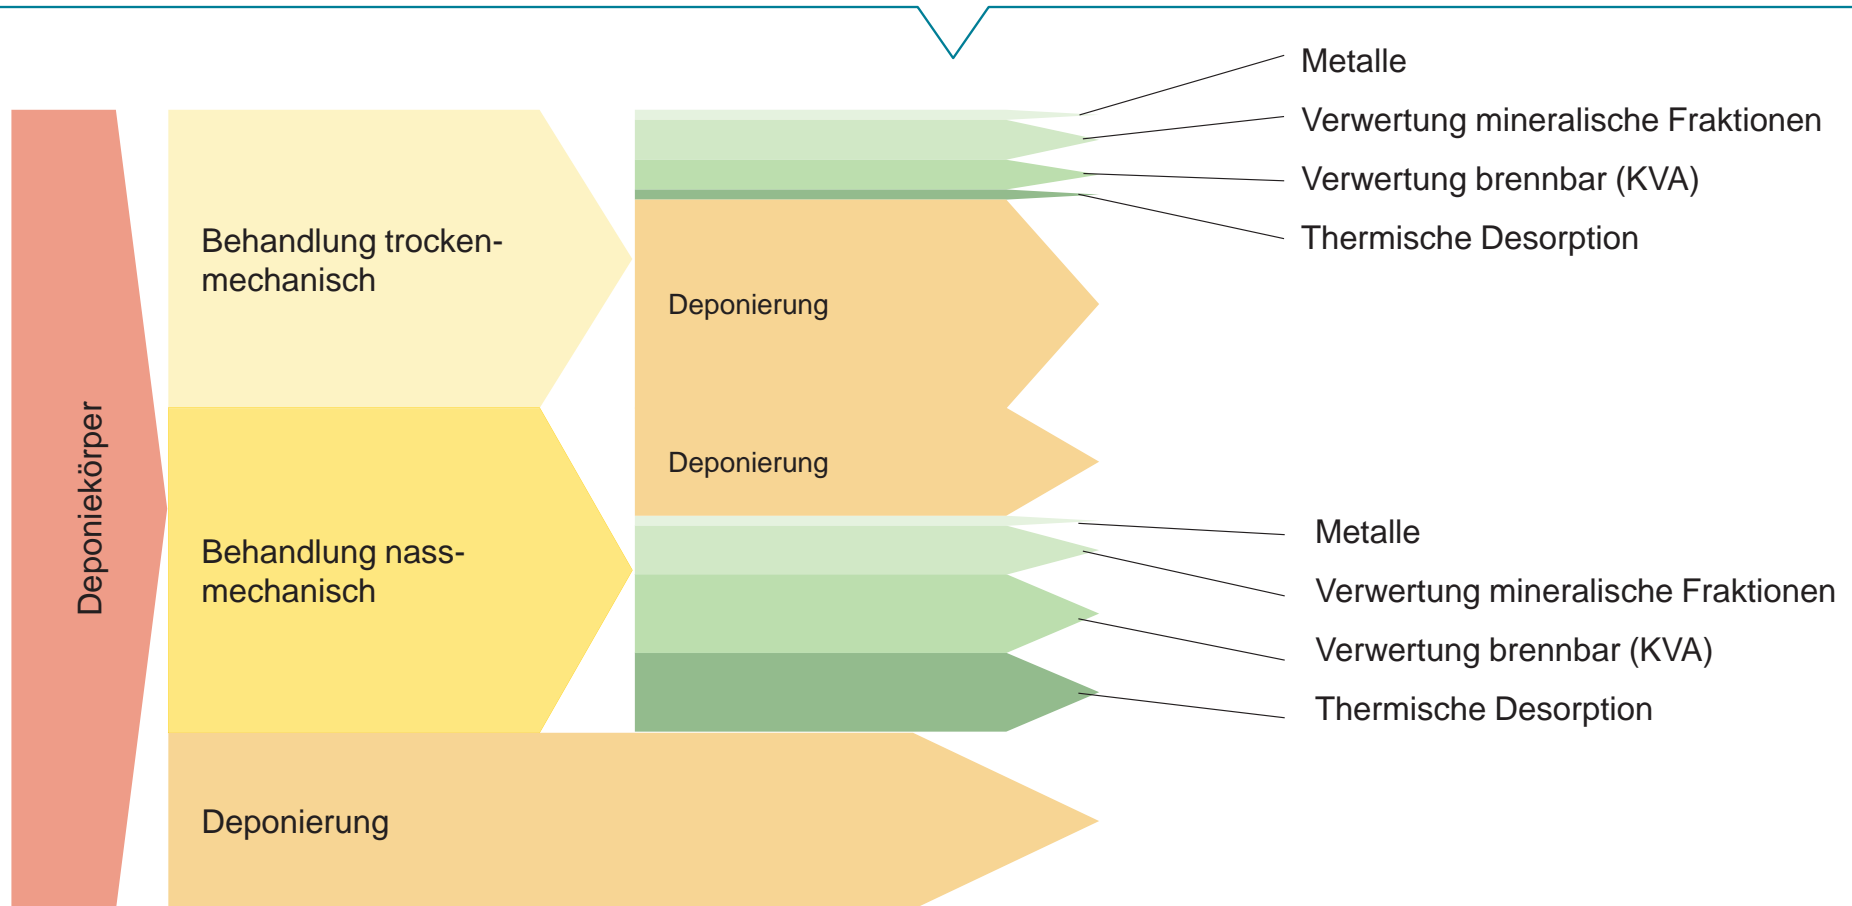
Deponiekörper

Behandlung trocken-mechanisch

Behandlung nass-mechanisch

Deponierung

Deponierung

Deponierung

Metalle
Verwertung mineralische Fraktionen
Verwertung brennbar (KVA)
Thermische Desorption

Metalle
Verwertung mineralische Fraktionen
Verwertung brennbar (KVA)
Thermische Desorption